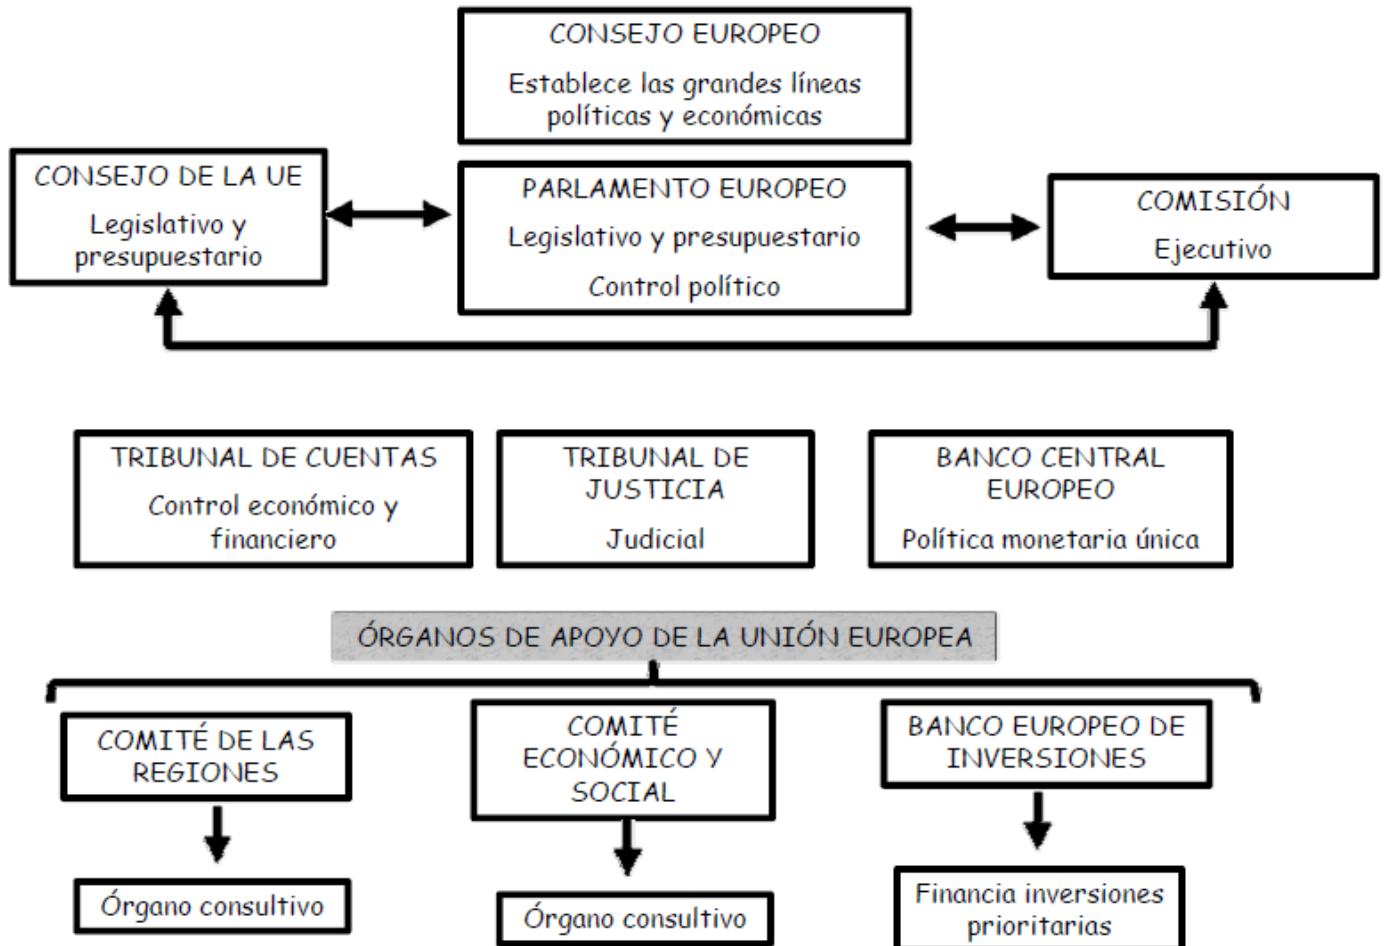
CONSEJO EUROPEO
Establece las grandes líneas políticas y económicas

CONSEJO DE LA UE
Legislativo y presupuestario

PARLAMENTO EUROPEO
Legislativo y presupuestario
Control político

COMISIÓN
Ejecutivo

TRIBUNAL DE CUENTAS
Control económico y financiero

TRIBUNAL DE JUSTICIA
Judicial

BANCO CENTRAL EUROPEO
Política monetaria única

ÓRGANOS DE APOYO DE LA UNIÓN EUROPEA

COMITÉ DE LAS REGIONES

Órgano consultivo

COMITÉ ECONÓMICO Y SOCIAL

Órgano consultivo

BANCO EUROPEO DE INVERSIONES

Financia inversiones prioritarias